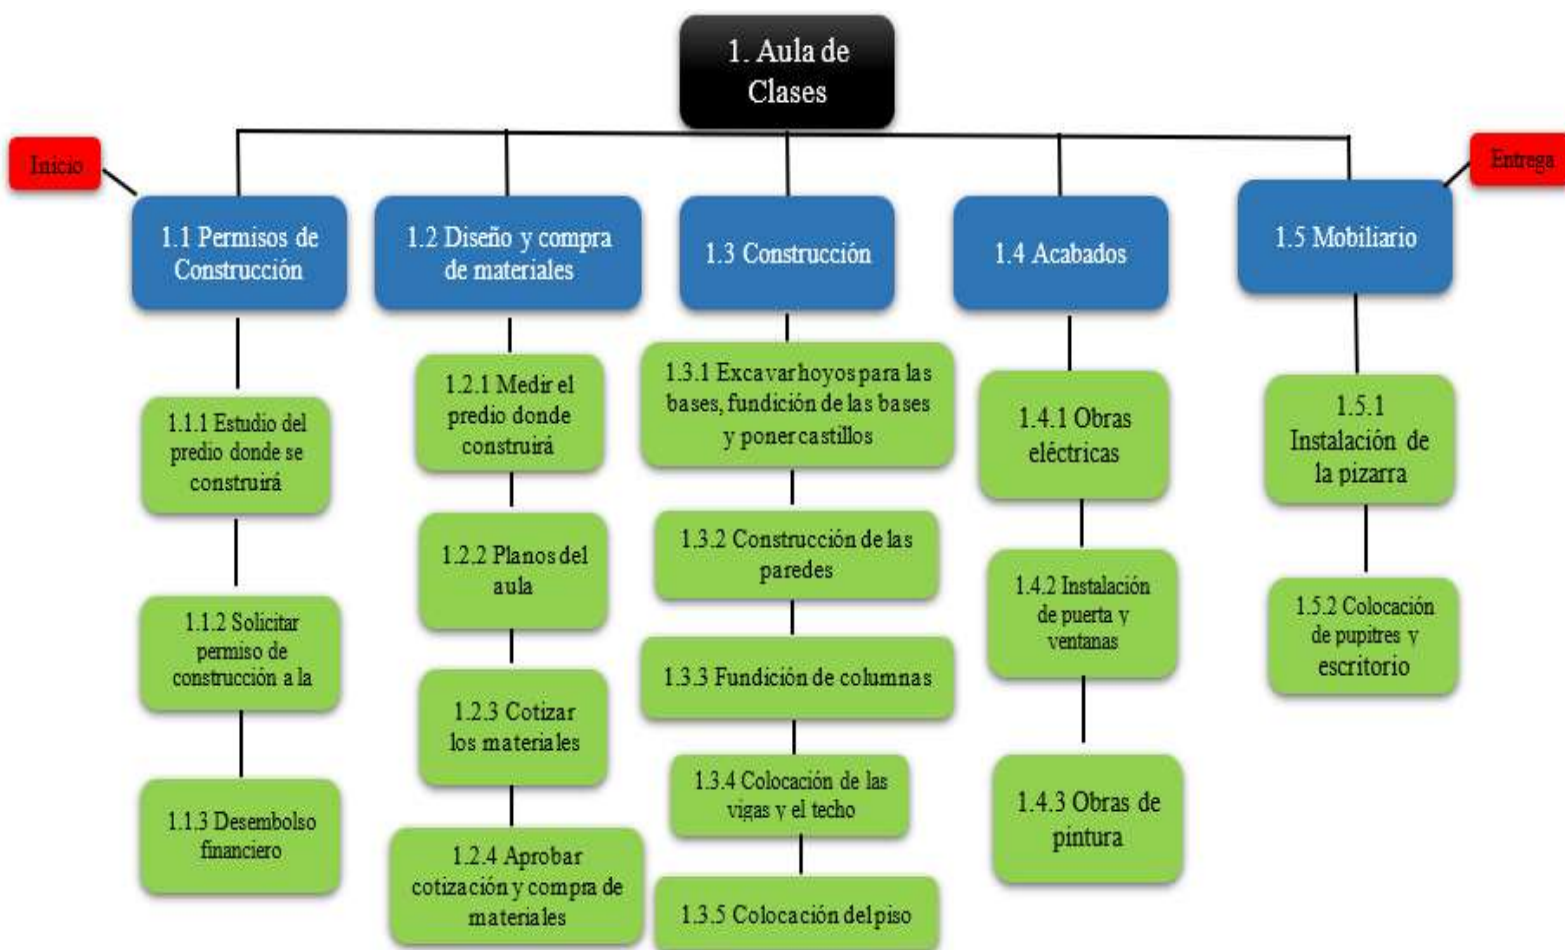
1. Aula de Clases

Inicio

Entrega

1.1 Permisos de Construcción

1.1.1 Estudio del predio donde se construirá

1.1.2 Solicitar permiso de construcción a la

1.1.3 Desembolso financiero

1.2 Diseño y compra de materiales

1.2.1 Medir el predio donde construirá

1.2.2 Planos del aula

1.2.3 Cotizar los materiales

1.2.4 Aprobar cotización y compra de materiales

1.3 Construcción

1.3.1 Excavar hoyos para las bases, fundición de las bases y poner castillos

1.3.2 Construcción de las paredes

1.3.3 Fundición de columnas

1.3.4 Colocación de las vigas y el techo

1.3.5 Colocación del piso

1.4 Acabados

1.4.1 Obras eléctricas

1.4.2 Instalación de puerta y ventanas

1.4.3 Obras de pintura

1.5 Mobiliario

1.5.1 Instalación de la pizarra

1.5.2 Colocación de pupitres y escritorio